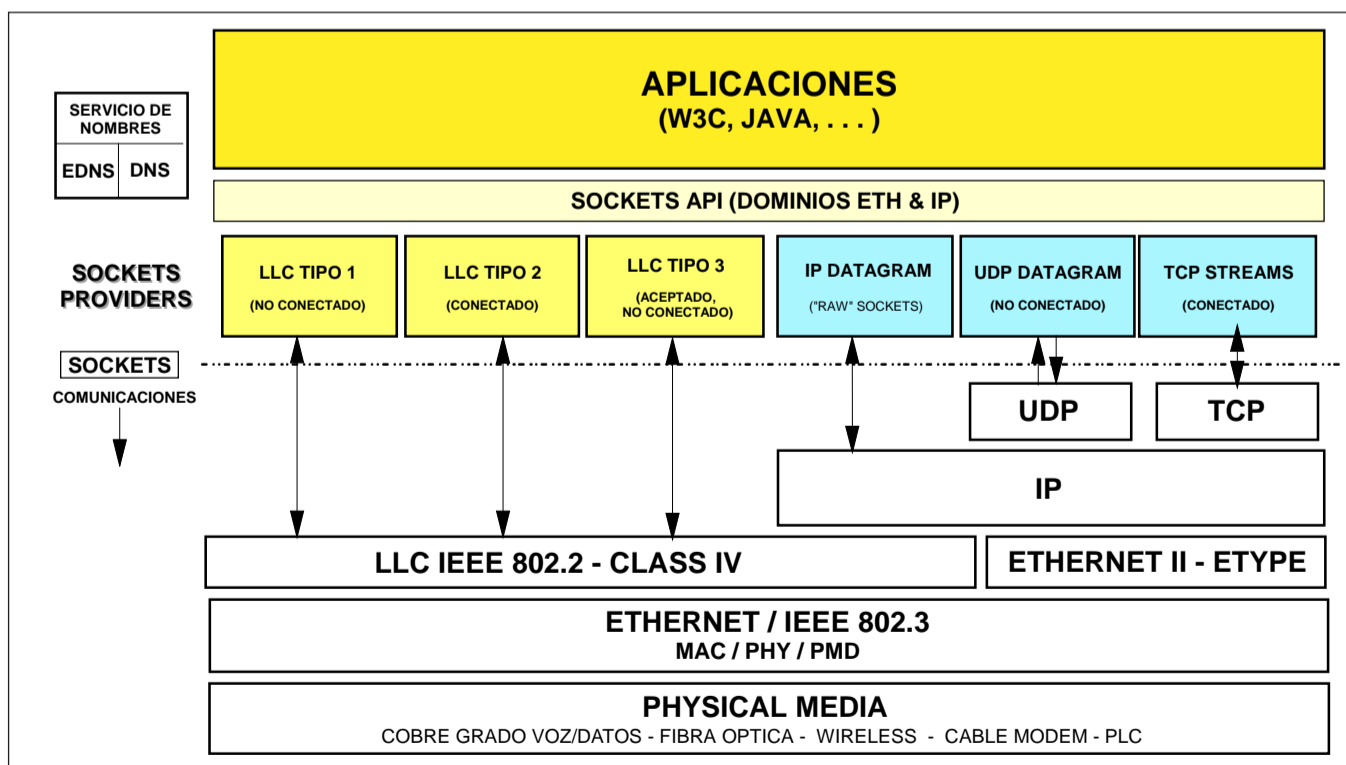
SERVICIO DE NOMBRES

EDNS

DNS

APLICACIONES
(W3C, JAVA, . . . )

SOCKETS API (DOMINIOS ETH & IP)

SOCKETS PROVIDERS

LLC TIPO 1
(NO CONECTADO)

LLC TIPO 2
(CONECTADO)

LLC TIPO 3
(ACEPTADO, NO CONECTADO)

IP DATAGRAM
("RAW" SOCKETS)

UDP DATAGRAM
(NO CONECTADO)

TCP STREAMS
(CONECTADO)

SOCKETS

COMUNICACIONES

UDP

TCP

IP

LLC IEEE 802.2 - CLASS IV

ETHERNET II - ETYPE

ETHERNET / IEEE 802.3
MAC / PHY / PMD

PHYSICAL MEDIA
COBRE GRADO VOZ/DATOS - FIBRA OPTICA - WIRELESS - CABLE MODEM - PLC